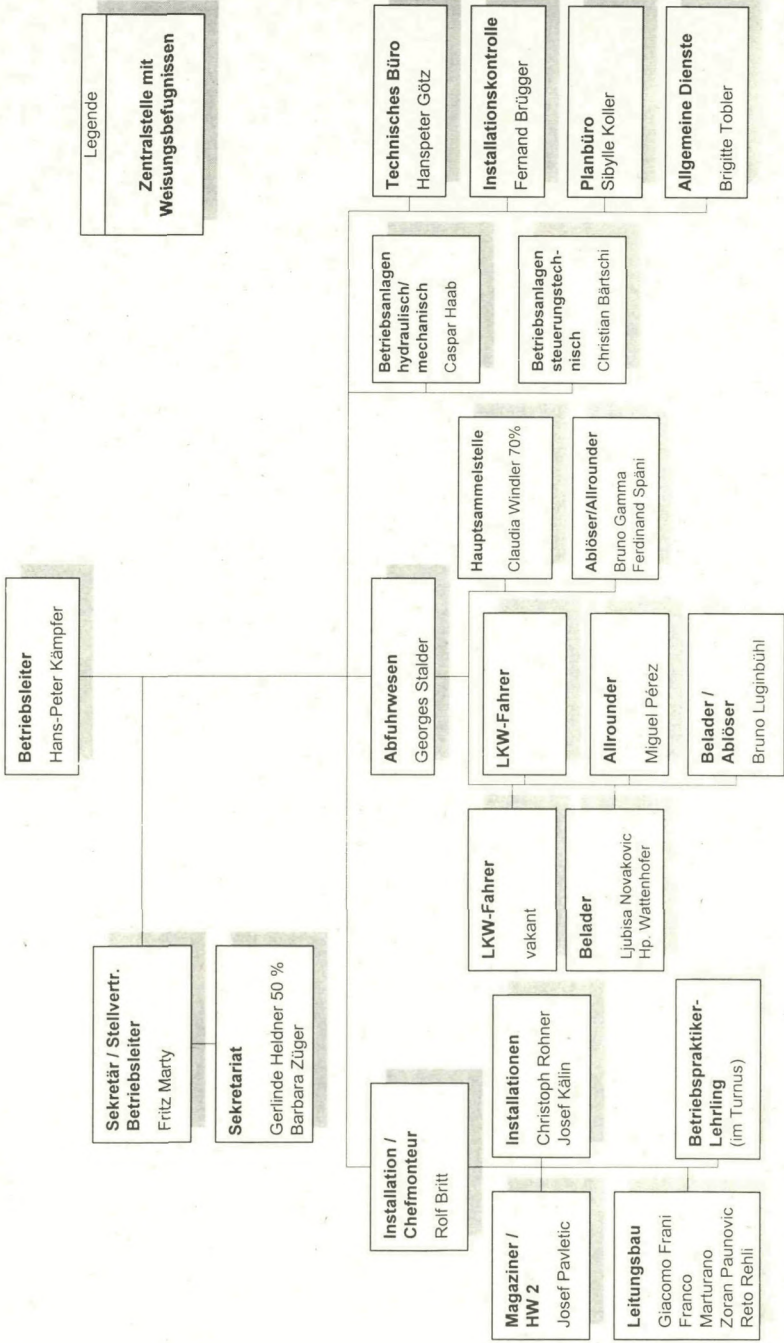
Legende

Zentralstelle mit Weisungsbefugnissen

Betriebsleiter
Hans-Peter Kämpfer

Sekretär / Stellvertr. Betriebsleiter
Fritz Marty

Sekretariat
Gerlinde Heldner 50 %
Barbara Züger

Abfuhrwesen
Georges Stalder

Technisches Büro
Hanspeter Götz

Installationskontrolle
Fernand Brügger

Planbüro
Sibylle Koller

Allgemeine Dienste
Brigitte Tobler

Betriebsanlagen hydraulisch/ mechanisch
Caspar Haab

Betriebsanlagen steuerungstechnisch
Christian Bärtschi

Hauptsammelstelle
Claudia Windler 70%

Ablöser/Allrounder
Bruno Gamma
Ferdinand Späni

LKW-Fahrer

Allrounder
Miguel Pérez

Belader / Ablöser
Bruno Luginbühl

LKW-Fahrer
vakant

Belader
Ljubisa Novakovic
Hp. Wattenhofer

Installation / Chefmonteur
Rolf Britt

Installationen
Christoph Rohner
Josef Kälin

Betriebspraktiker-Lehrling
(im Turnus)

Magaziner / HW 2
Josef Pavletic

Leitungsbau
Giacomo Frani
Franco Marturano
Zoran Paunovic
Reto Rehli